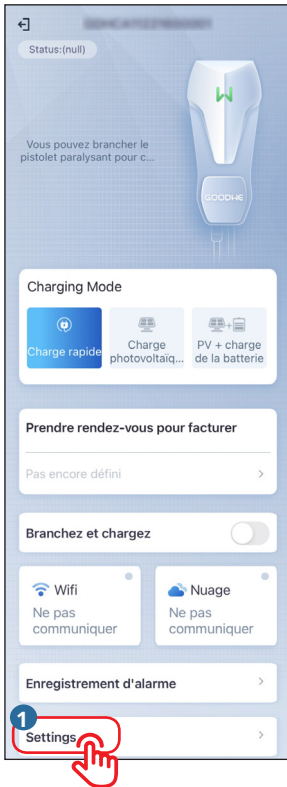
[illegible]

Status:(null)

Vous pouvez brancher le pistolet paralysant pour c...

GOODWE

Charging Mode

Charge rapide

Charge photovoltaïq...

PV + charge de la batterie

Prendre rendez-vous pour facturer

Pas encore défini

Branchez et chargez

Wifi

Ne pas communiquer

Nuage

Ne pas communiquer

Enregistrement d'alarme

1

Settings